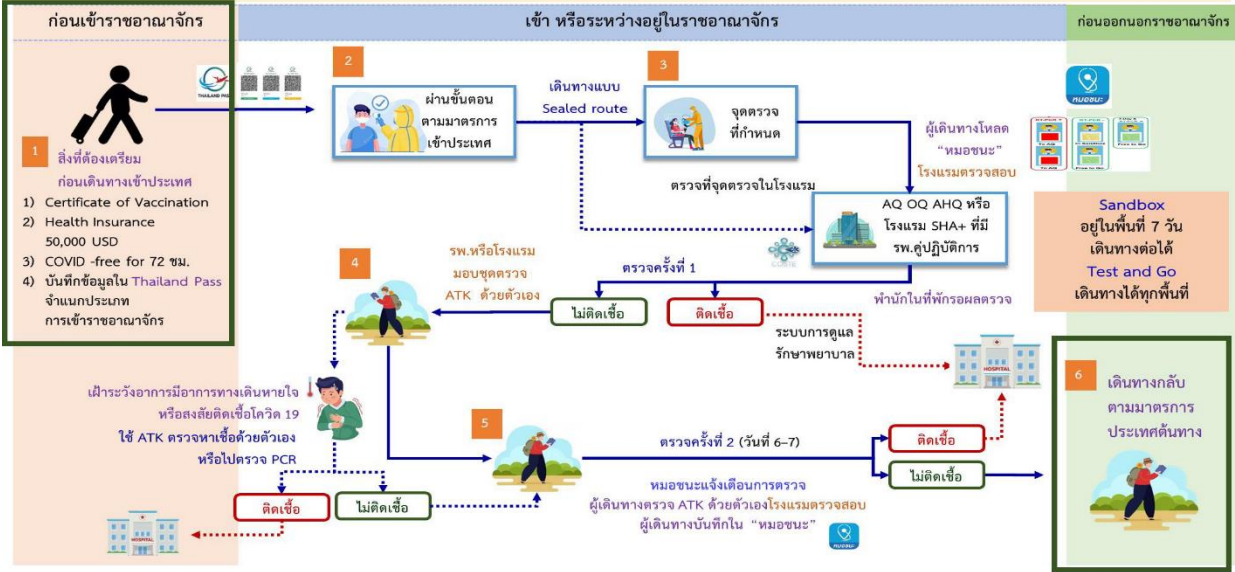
ก่อนเข้าราชอาณาจักร

เข้า หรือระหว่างอยู่ในราชอาณาจักร

ก่อนออกนอกราชอาณาจักร

THAILAND PASS

1 สิ่งที่ต้องเตรียม ก่อนเดินทางเข้าประเทศ
1) Certificate of Vaccination
2) Health Insurance 50,000 USD
3) COVID -free for 72 ชม.
4) บันทึกข้อมูลใน Thailand Pass จำแนกประเภท การเข้าราชอาณาจักร

2 ผ่านขั้นตอน ตามมาตรการ เข้าประเทศ

เดินทางแบบ Sealed route

3 จุดตรวจ ที่กำหนด

ผู้เดินทางโหลด "หมอชนะ" โรงแรมตรวจสอบ

หมอชนะ

ตรวจที่จุดตรวจในโรงแรม

AQ OQ AHQ หรือ โรงแรม SHA+ ที่มี รพ.คู่ปฏิบัติการ

Sandbox อยู่ในพื้นที่ 7 วัน เดินทางต่อได้

Test and Go เดินทางได้ทุกพื้นที่

4 รพ.หรือโรงแรม มอบชุดตรวจ ATK ด้วยตัวเอง

ตรวจครั้งที่ 1

ไม่ติดเชื้อ

ติดเชื้อ

พำนักในที่พักรอผลตรวจ

ระบบการดูแล รักษาพยาบาล

HOSPITAL

6 เดินทางกลับ ตามมาตรการ ประเทศต้นทาง

เฝ้าระวังอาการมีอาการทางเดินหายใจ หรือสงสัยติดเชื้อโควิด 19 ใช้ ATK ตรวจหาเชื้อด้วยตนเอง หรือไปตรวจ PCR

5

ตรวจครั้งที่ 2 (วันที่ 6-7)

ติดเชื้อ

ไม่ติดเชื้อ

หมอชนะแจ้งเตือนการตรวจ ผู้เดินทางตรวจ ATK ด้วยตัวเองโรงแรมตรวจสอบ ผู้เดินทางบันทึกใน "หมอชนะ"

ติดเชื้อ

ไม่ติดเชื้อ

HOSPITAL